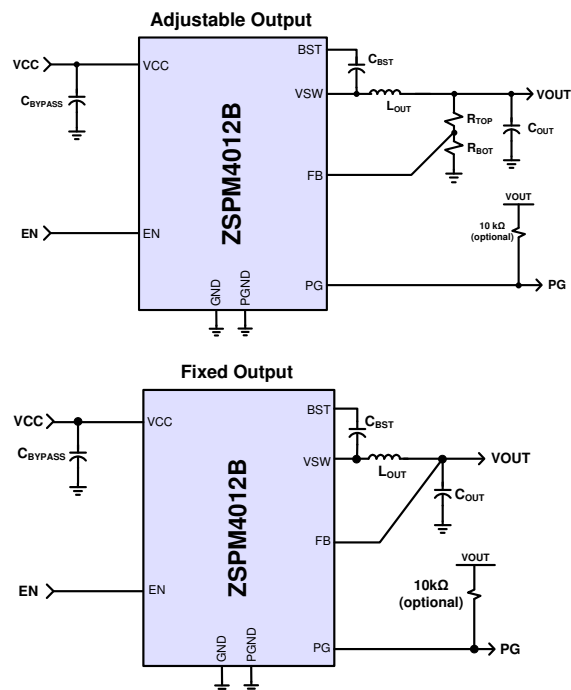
Adjustable Output

VCC
VCC
$C_{BYPASS}$
BST
$C_{BST}$
VSW
$L_{OUT}$
VOUT
$R_{TOP}$
$C_{OUT}$
$R_{BOT}$
ZSPM4012B
FB
VOUT
10 kΩ (optional)
EN
EN
PG
PG
GND
PGND

Fixed Output

VCC
VCC
$C_{BYPASS}$
BST
$C_{BST}$
VSW
$L_{OUT}$
VOUT
$C_{OUT}$
ZSPM4012B
FB
VOUT
10kΩ (optional)
EN
EN
PG
PG
GND
PGND